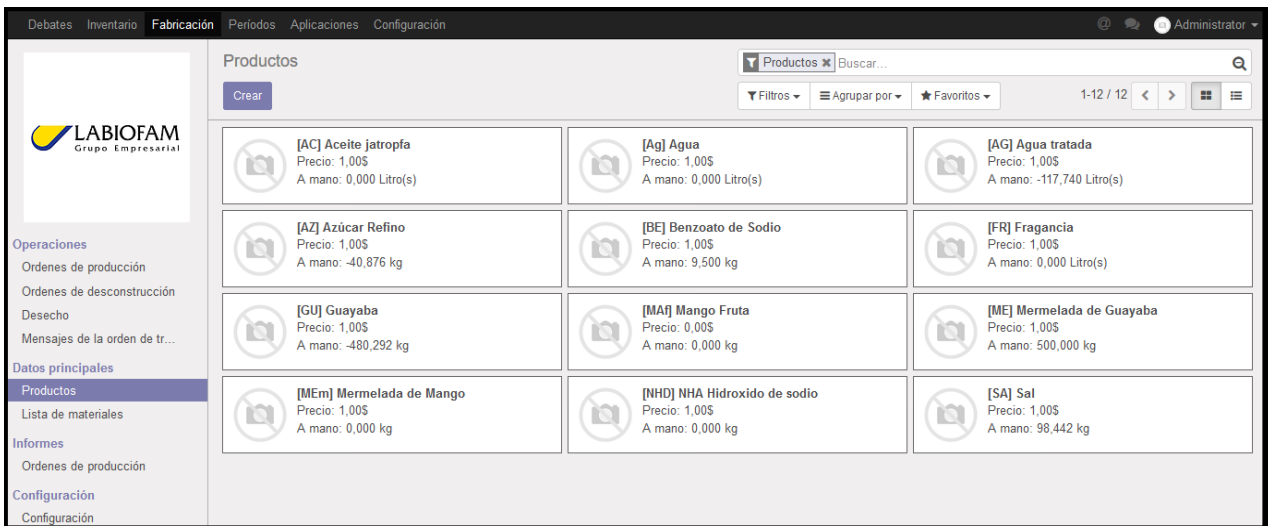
Debates Inventario Fabricación Períodos Aplicaciones Configuración

Administrator

LABIOFAM
Grupo Empresarial

Operaciones
Ordenes de producción
Ordenes de desconstrucción
Desecho
Mensajes de la orden de tr...
Datos principales
Productos
Lista de materiales
Informes
Ordenes de producción
Configuración
Configuración

Productos
Productos ✖ Buscar...
Crear
Filtros ▾ Agrupar por ▾ Favoritos ▾
1-12 / 12

[AC] Aceite jatropfa
Precio: 1,00$
A mano: 0,000 Litro(s)

[Ag] Agua
Precio: 1,00$
A mano: 0,000 Litro(s)

[AG] Agua tratada
Precio: 1,00$
A mano: -117,740 Litro(s)

[AZ] Azúcar Refino
Precio: 1,00$
A mano: -40,876 kg

[BE] Benzoato de Sodio
Precio: 1,00$
A mano: 9,500 kg

[FR] Fragancia
Precio: 1,00$
A mano: 0,000 Litro(s)

[GU] Guayaba
Precio: 1,00$
A mano: -480,292 kg

[MAf] Mango Fruta
Precio: 0,00$
A mano: 0,000 kg

[ME] Mermelada de Guayaba
Precio: 1,00$
A mano: 500,000 kg

[MEm] Mermelada de Mango
Precio: 1,00$
A mano: 0,000 kg

[NHD] NHA Hidroxido de sodio
Precio: 1,00$
A mano: 0,000 kg

[SA] Sal
Precio: 1,00$
A mano: 98,442 kg